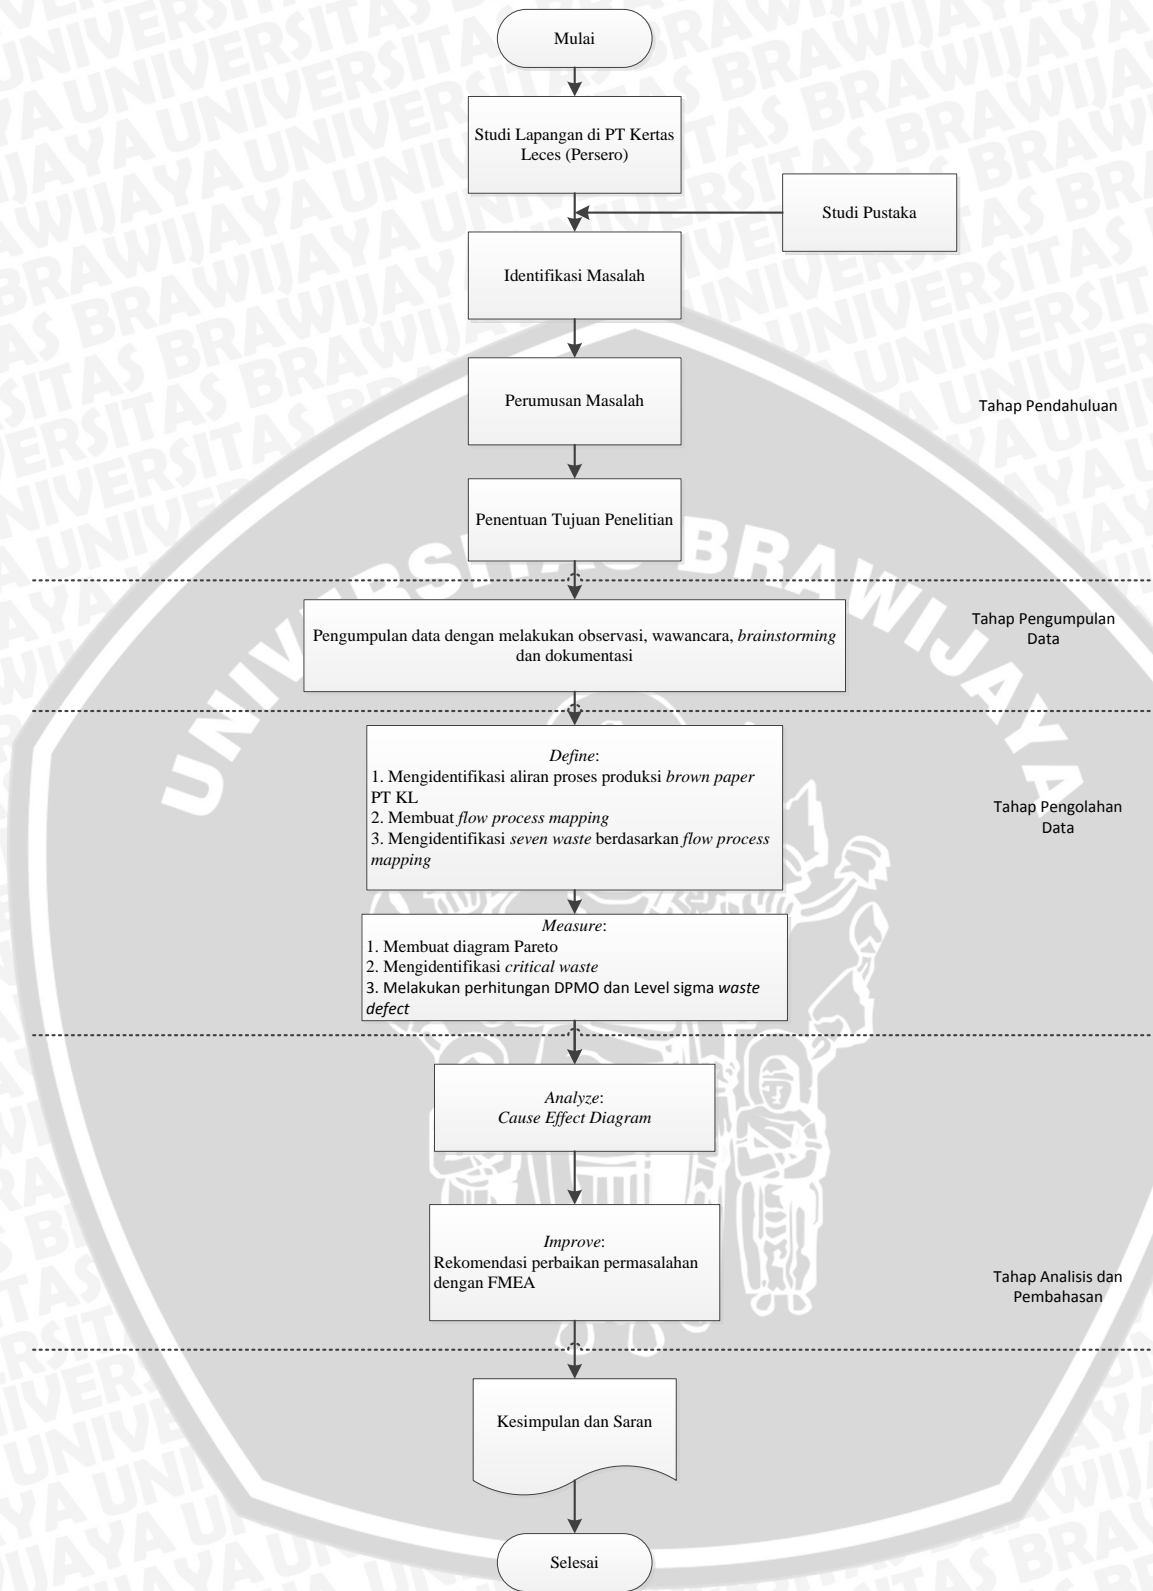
Mulai

Studi Lapangan di PT Kertas Leces (Persero)

Studi Pustaka

Identifikasi Masalah

Perumusan Masalah

Tahap Pendahuluan

Penentuan Tujuan Penelitian

Pengumpulan data dengan melakukan observasi, wawancara, brainstorming dan dokumentasi

Tahap Pengumpulan Data

Define:
1. Mengidentifikasi aliran proses produksi brown paper PT KL
2. Membuat flow process mapping
3. Mengidentifikasi seven waste berdasarkan flow process mapping

Tahap Pengolahan Data

Measure:
1. Membuat diagram Pareto
2. Mengidentifikasi critical waste
3. Melakukan perhitungan DPMO dan Level sigma waste defect

Analyze:
Cause Effect Diagram

Improve:
Rekomendasi perbaikan permasalahan dengan FMEA

Tahap Analisis dan Pembahasan

Kesimpulan dan Saran

Selesai